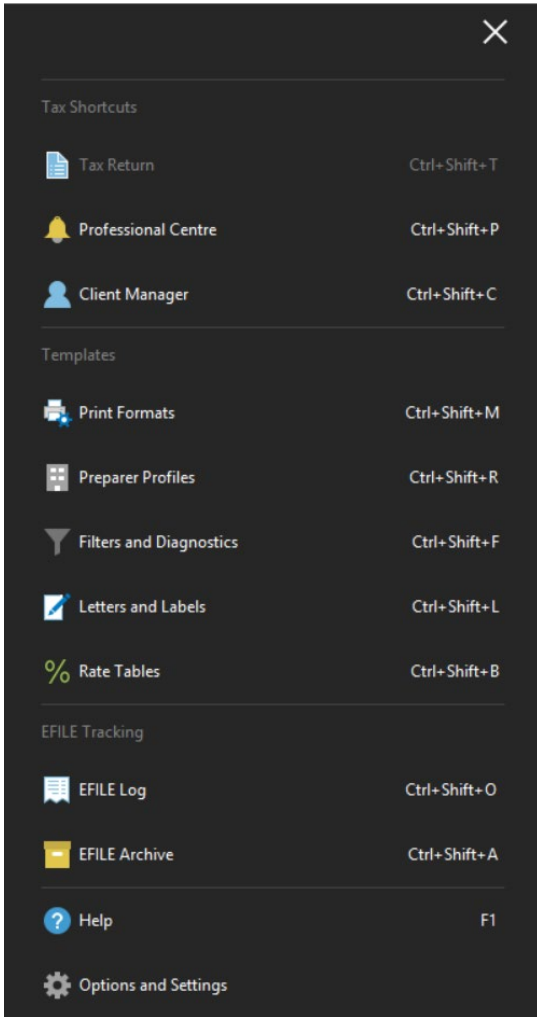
Tax Shortcuts

Tax Return Ctrl+Shift+T

Professional Centre Ctrl+Shift+P

Client Manager Ctrl+Shift+C

Templates

Print Formats Ctrl+Shift+M

Preparer Profiles Ctrl+Shift+R

Filters and Diagnostics Ctrl+Shift+F

Letters and Labels Ctrl+Shift+L

Rate Tables Ctrl+Shift+B

EFILE Tracking

EFILE Log Ctrl+Shift+O

EFILE Archive Ctrl+Shift+A

Help F1

Options and Settings